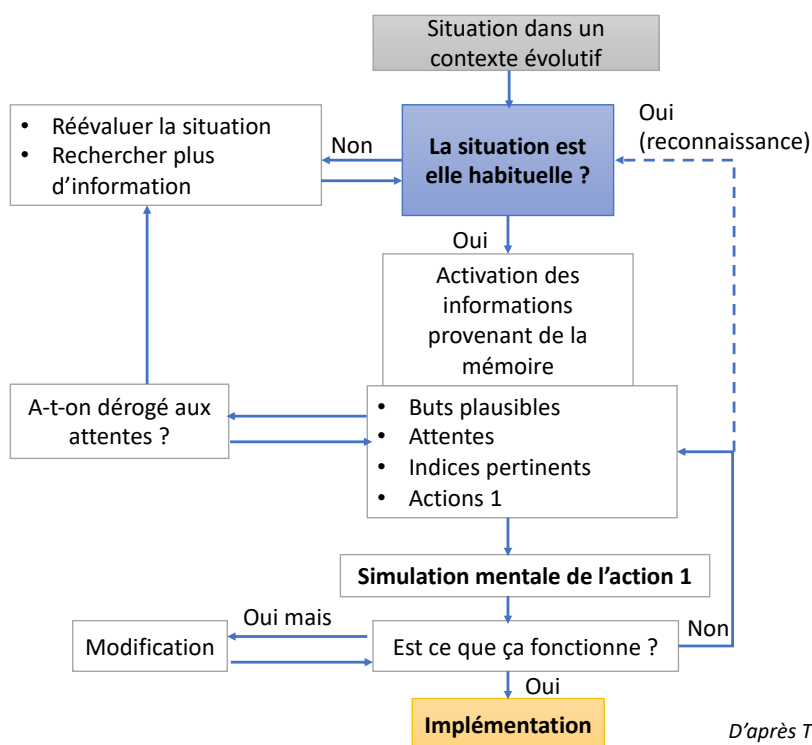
Situation dans un contexte évolutif

• Réévaluer la situation
• Rechercher plus d'information

Non

**La situation est elle habituelle ?**

Oui (reconnaissance)

Oui

Activation des informations provenant de la mémoire

A-t-on dérogé aux attentes ?

• Buts plausibles
• Attentes
• Indices pertinents
• Actions 1

**Simulation mentale de l'action 1**

Oui mais

Modification

Est ce que ça fonctionne ?

Non

Oui

**Implémentation**

*D'après T*